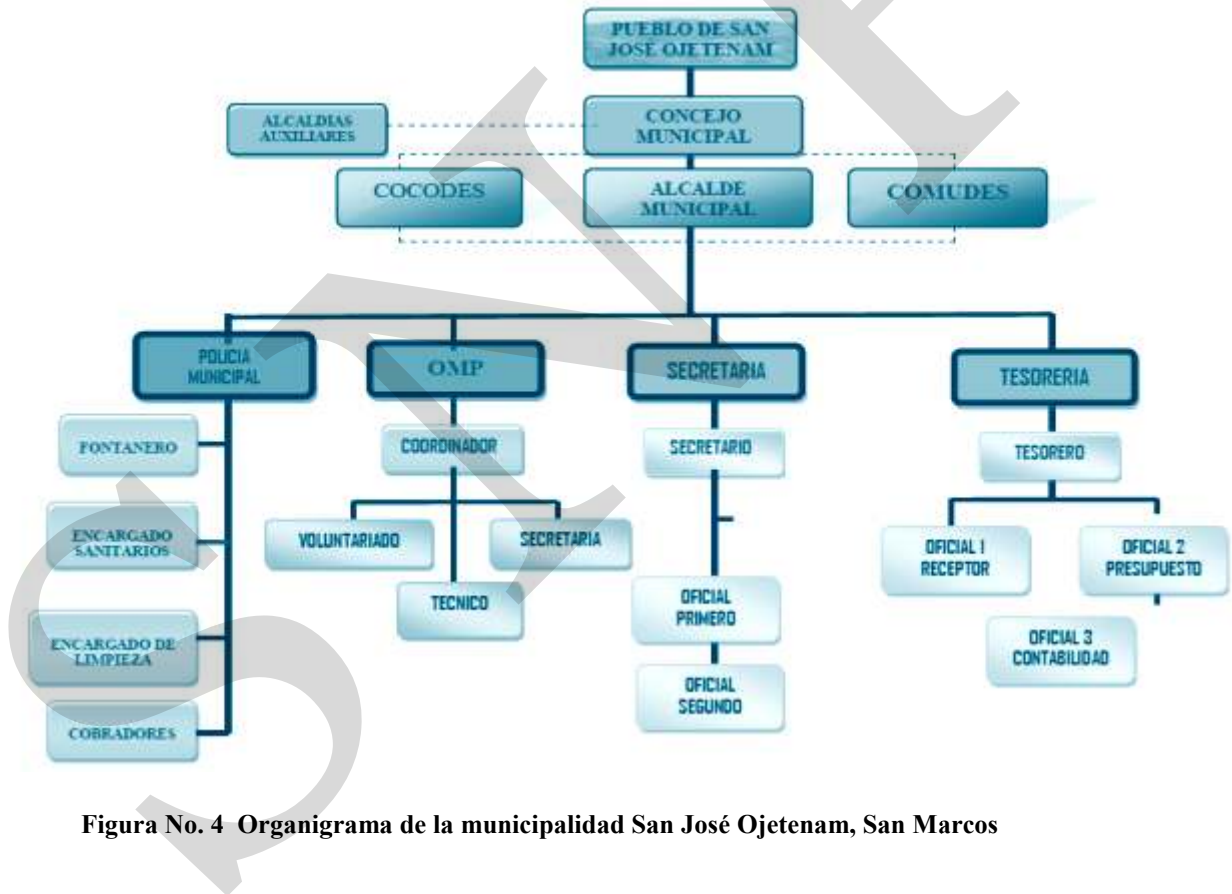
PUEBLO DE SAN JOSE OJETENAM

ALCALDIAS AUXILIARES

CONCEJO MUNICIPAL

COCODES

ALCALDE MUNICIPAL

COMUDES

POLICIA MUNICIPAL

OMP

SECRETARIA

TESORERIA

FONTANERO

ENCARGADO SANITARIOS

ENCARGADO DE LIMPIEZA

COBRADORES

COORDINADOR

VOLUNTARIADO

SECRETARIA

TECNICO

SECRETARIO

OFICIAL PRIMERO

OFICIAL SEGUNDO

TESORERO

OFICIAL 1 RECEPTOR

OFICIAL 2 PRESUPUESTO

OFICIAL 3 CONTABILIDAD

Figura No. 4 Organigrama de la municipalidad San José Ojetenam, San Marcos